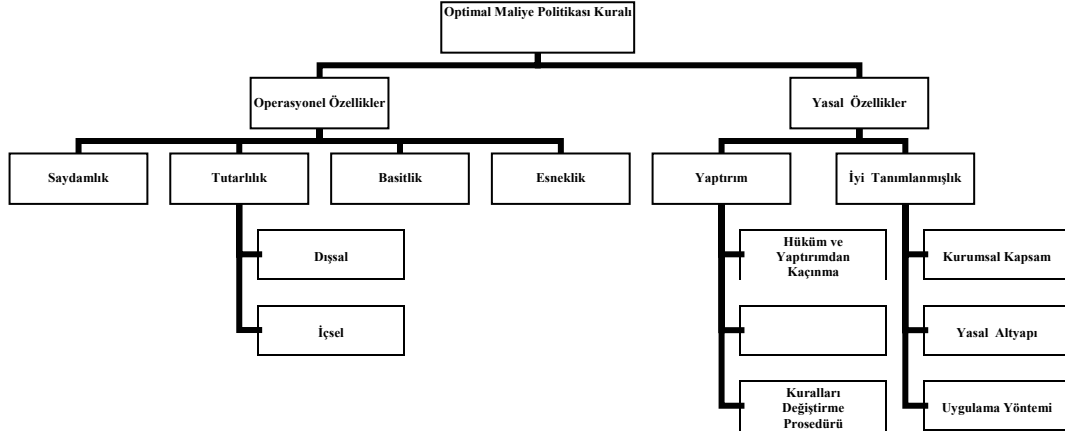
Optimal Maliye Politikası Kuralı

Operasyonel Özellikler

Yasal Özellikler

Saydamlık

Tutarlılık

Basitlik

Esneklik

Yaptırım

İyi Tanımlanmışlık

Dışsal

İçsel

Hüküm ve Yaptırımdan Kaçınma

Kuralları Değiştirme Prosedürü

Kurumsal Kapsam

Yasal Altyapı

Uygulama Yöntemi